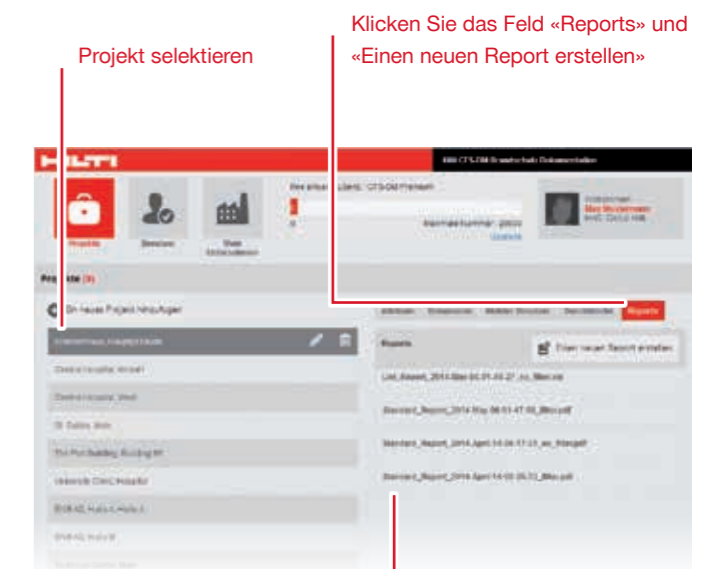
Klicken Sie das Feld «Reports» und «Einen neuen Report erstellen»

Projekt selektieren

HILTI

Projekte

Projekte (9)

Ein neues Projekt hinzufügen

Reports

Einen neuen Report erstellen

Reports

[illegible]

Standard_Report_2014-May-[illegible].pdf

Standard_Report_2014-April-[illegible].pdf

Standard_Report_2014-April-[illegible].pdf